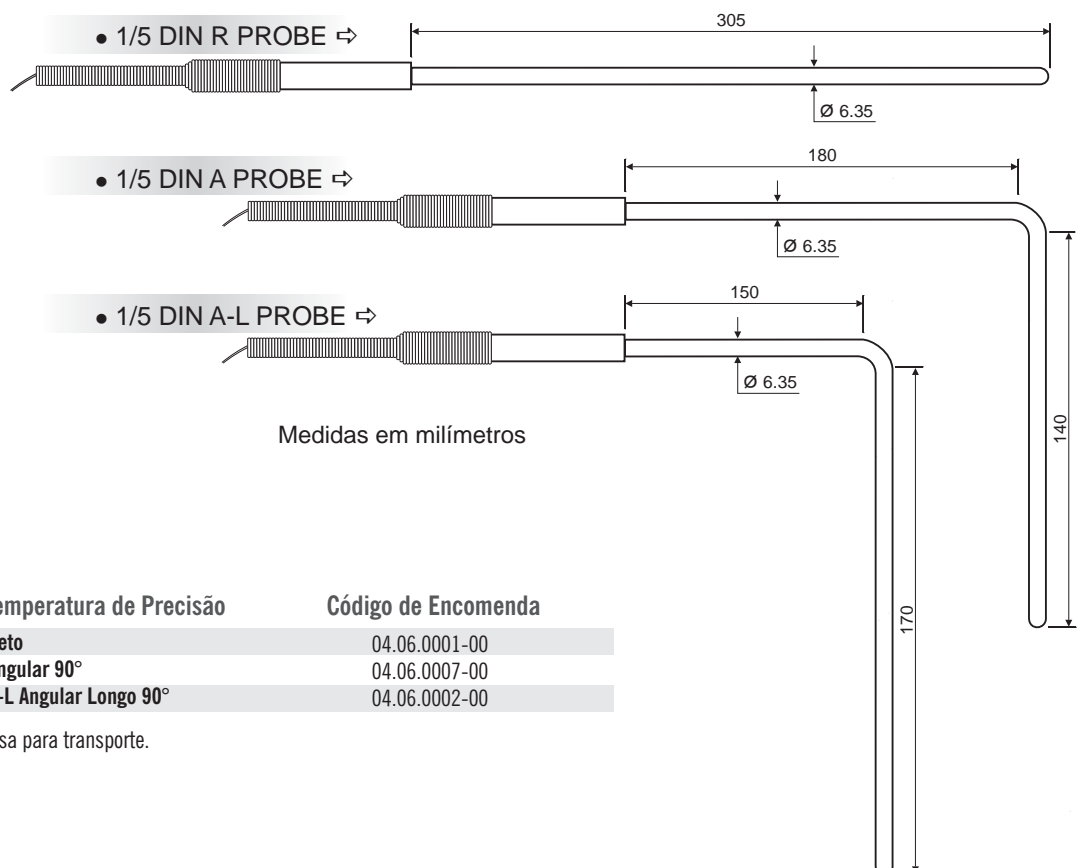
• 1/5 DIN R PROBE ⇨

305

Ø 6.35

• 1/5 DIN A PROBE ⇨

180

Ø 6.35

• 1/5 DIN A-L PROBE ⇨

150

Ø 6.35

140

170

Medidas em milímetros

| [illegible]emperatura de Precisão | Código de Encomenda |
|---|---|
| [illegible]eto | 04.06.0001-00 |
| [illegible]ngular 90° | 04.06.0007-00 |
| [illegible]-L Angular Longo 90° | 04.06.0002-00 |

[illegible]sa para transporte.